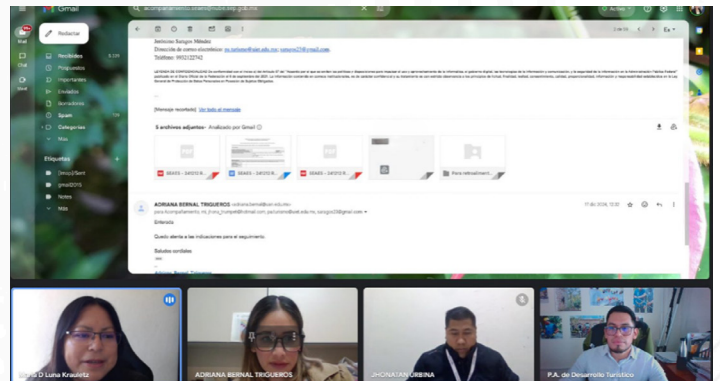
Gmail

Redactar

Recibidos

Pospuestos

Importantes

Enviados

Borradores

Spam

Categorías

Más

Etiquetas

Notes

Más

Isidoro Sarigos Méndez

Dirección de correo electrónico: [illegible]

Teléfono: 9931232742

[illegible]

[Mensaje recortado] Ver todo el mensaje

5 archivos adjuntos · Analizado por Gmail

ADRIANA BERNAL TRIGUEROS

Enterada

Quedo atenta a las indicaciones para el seguimiento.

Saludos cordiales

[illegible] D Luna Krauletz

ADRIANA BERNAL TRIGUEROS

JHONATAN URBINA

P.A. de Desarrollo Turístico